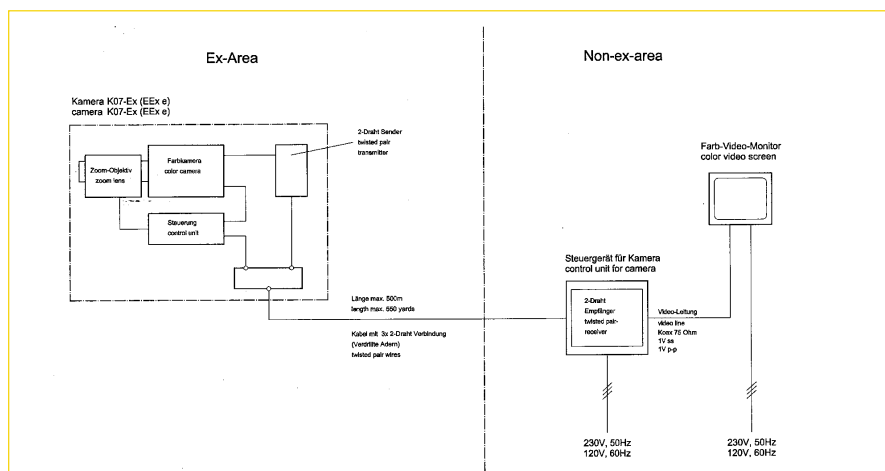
Ex-Area

Non-ex-area

Kamera K07-Ex (EEx e)
camera K07-Ex (EEx e)

2-Draht Sender
twisted pair
transmitter

Zoom-Objektiv
zoom lens

Farbkamera
color camera

Steuerung
control unit

Farb-Video-Monitor
color video screen

Steuergerät für Kamera
control unit for camera

Länge max. 500m
length max. 550 yards

2-Draht
Empfänger
twisted pair-
receiver

Video-Leitung
video line
Koax 75 Ohm
1V ss
1V p-p

Kabel mit 3x 2-Draht Verbindung
(Verdrillte Adern)
twisted pair wires

230V, 50Hz
120V, 60Hz

230V, 50Hz
120V, 60Hz